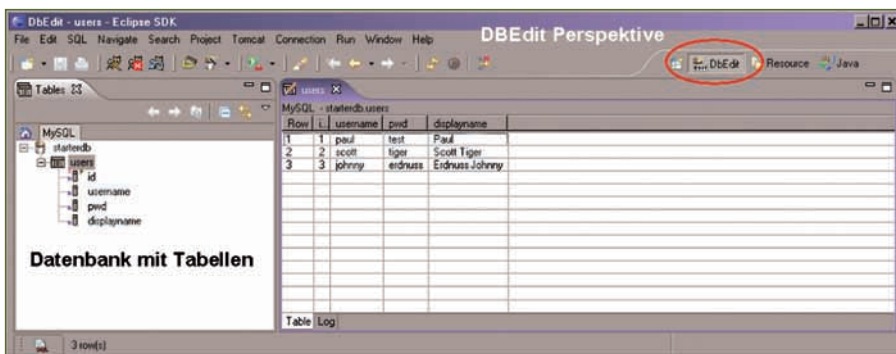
DbEdit - users - Eclipse SDK

File Edit SQL Navigate Search Project Tomcat Connection Run Window Help

DBEdit Perspektive

DbEdit Resource Java

Tables

MySQL

starterdb
users
id
username
pwd
displayname

Datenbank mit Tabellen

users

MySQL - starterdb.users

| Row | i.. | username | pwd | displayname |
|---|---|---|---|---|
| 1 | 1 | paul | test | Paul |
| 2 | 2 | scott | tiger | Scott Tiger |
| 3 | 3 | johnny | erdnuss | Erdnuss Johnny |

Table Log

3 row(s)